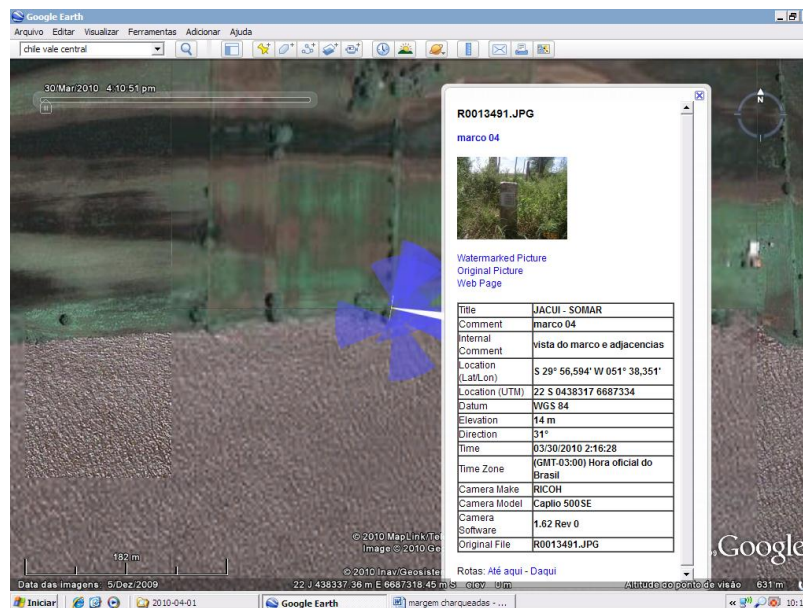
Google Earth
Arquivo Editar Visualizar Ferramentas Adicionar Ajuda
chile vale central

30/Mar/2010 4:10:51 pm

R0013491.JPG

marco 04

Watermarked Picture
Original Picture
Web Page

| Title | JACUI - SOMAR |
|---|---|
| Comment | marco 04 |
| Internal Comment | vista do marco e adjacencias |
| Location (Lat/Lon) | S 29° 56,594' W 051° 38,351' |
| Location (UTM) | 22 S 0438317 6687334 |
| Datum | WGS 84 |
| Elevation | 14 m |
| Direction | 31° |
| Time | 03/30/2010 2:16:28 |
| Time Zone | (GMT-03:00) Hora oficial do Brasil |
| Camera Make | RICOH |
| Camera Model | Caplio 500SE |
| Camera Software | 1.62 Rev 0 |
| Original File | R0013491.JPG |

Rotas: Até aqui - Daqui

© 2010 MapLink/Te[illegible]
Image © 2010 Ge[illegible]
© 2010 Inav/Geosiste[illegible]
Google
182 m
Data das imagens 5/Dez/2009
22 J 438337.36 m E 6687318.45 m S elev 0 m
Altitude do ponto de visão 631 m
Iniciar
2010-04-01
Google Earth
margem charqueadas - ...
10:1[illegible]